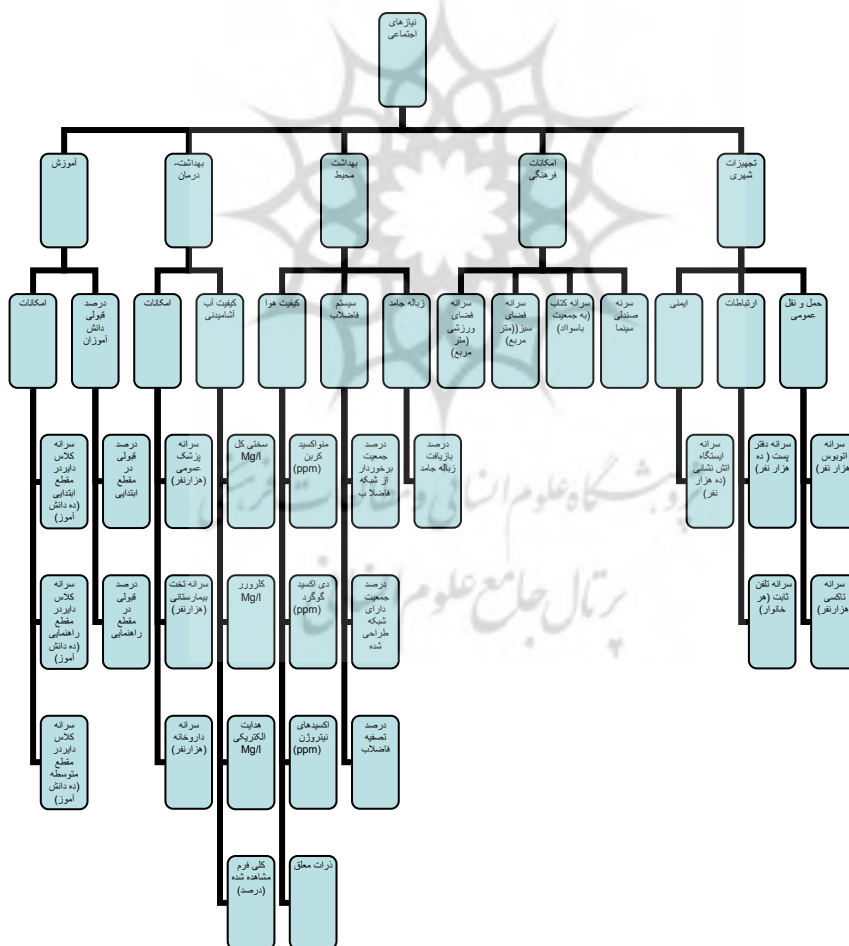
نیازهای اجتماعی

آموزش

بهداشت-درمان

بهداشت محیط

امکانات فرهنگی

تجهیزات شهری

امکانات

درصد قبولی دانش آموزان

امکانات

کیفیت آب آشامیدنی

کیفیت هوا

سیستم فاضلاب

زباله جامد

سرانه فضای ورزشی (متر مربع)

سرانه فضای سبز (متر مربع)

سرانه کتاب (به جمعیت باسواد)

سرانه صندلی سینما

ایمنی

ارتباطات

حمل و نقل عمومی

سرانه کلاس داردر مقطع ابتدایی (ده دانش آموز)

درصد قبولی در مقطع ابتدایی

سرانه پزشک عمومی (هزارنفر)

سختی کل Mg/l

منواکسید کربن (ppm)

درصد جمعیت برخوردار از شبکه فاضلاب

درصد بازیافت زباله جامد

سرانه ایستگاه آتش نشانی (ده هزار نفر)

سرانه دفتر پست ( ده هزار نفر)

سرانه اتوبوس (هزار نفر)

سرانه کلاس داردر مقطع راهنمایی (ده دانش آموز)

درصد قبولی در مقطع راهنمایی

سرانه تخت بیمارستانی (هزارنفر)

کلرور Mg/l

دی اکسید گوگرد (ppm)

درصد جمعیت دارای شبکه طراحی شده

سرانه تلفن ثابت (هر خانوار)

سرانه تاکسی (هزارنفر)

سرانه کلاس داردر مقطع متوسطه (ده دانش آموز)

سرانه داروخانه (هزارنفر)

هدایت الکتریکی Mg/l

اکسیدهای نیتروژن (ppm)

درصد تصفیه فاضلاب

کلی فرم مشاهده شده (درصد)

ذرات معلق

پژوهشگاه علوم انسانی و مطالعات فرهنگی
پرتال جامع علوم انسانی